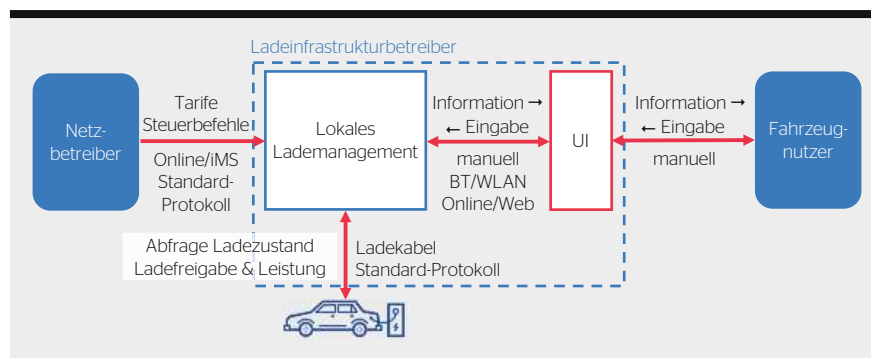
Ladeinfrastrukturbetreiber

Netzbetreiber

Tarife
Steuerbefehle

Online/iMS
Standard-Protokoll

Lokales Lademanagement

Information →
← Eingabe

manuell
BT/WLAN
Online/Web

UI

Information →
← Eingabe

manuell

Fahrzeugnutzer

Abfrage Ladezustand
Ladefreigabe & Leistung

Ladekabel
Standard-Protokoll